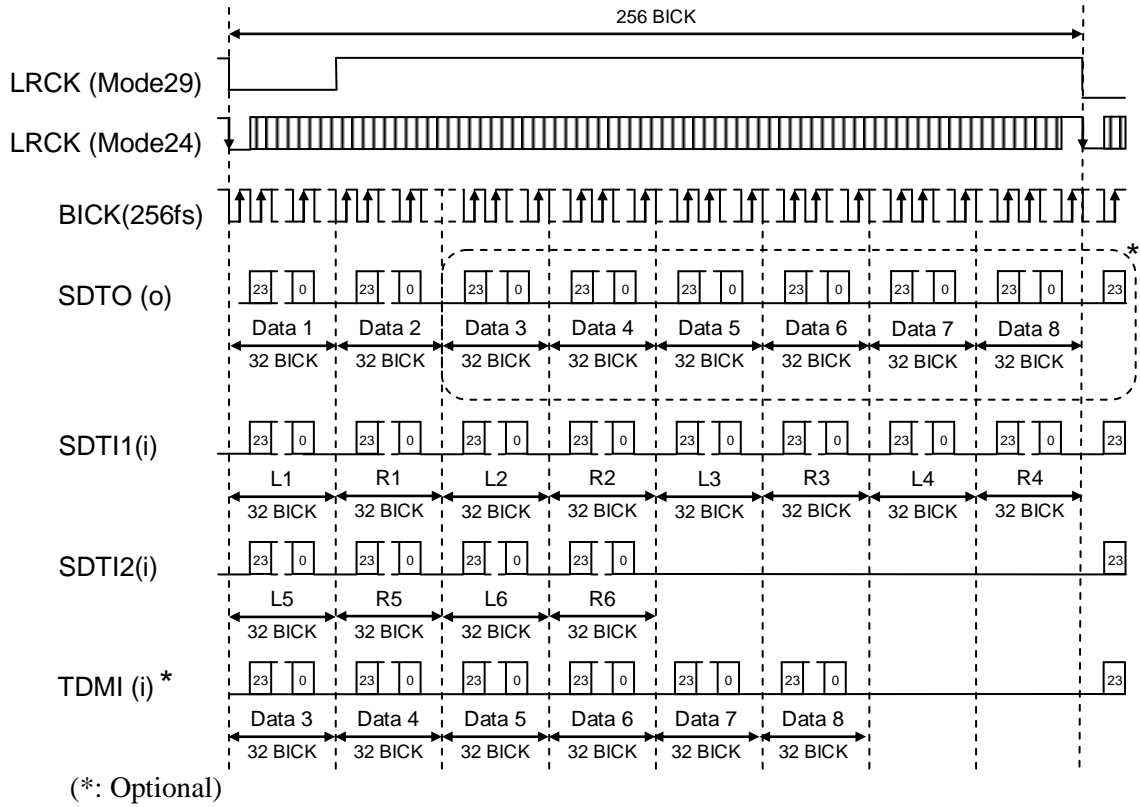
256 BICK

LRCK (Mode29)

LRCK (Mode24)

BICK(256fs)

SDTO (o)

23 0 23 0 23 0 23 0 23 0 23 0 23 0 23 0 23

*

Data 1 Data 2 Data 3 Data 4 Data 5 Data 6 Data 7 Data 8

32 BICK 32 BICK 32 BICK 32 BICK 32 BICK 32 BICK 32 BICK 32 BICK

SDTI1(i)

23 0 23 0 23 0 23 0 23 0 23 0 23 0 23 0 23

L1 R1 L2 R2 L3 R3 L4 R4

32 BICK 32 BICK 32 BICK 32 BICK 32 BICK 32 BICK 32 BICK 32 BICK

SDTI2(i)

23 0 23 0 23 0 23 0 23

L5 R5 L6 R6

32 BICK 32 BICK 32 BICK 32 BICK

TDMI (i) *

23 0 23 0 23 0 23 0 23 0 23 0 23

Data 3 Data 4 Data 5 Data 6 Data 7 Data 8

32 BICK 32 BICK 32 BICK 32 BICK 32 BICK 32 BICK

(*: Optional)